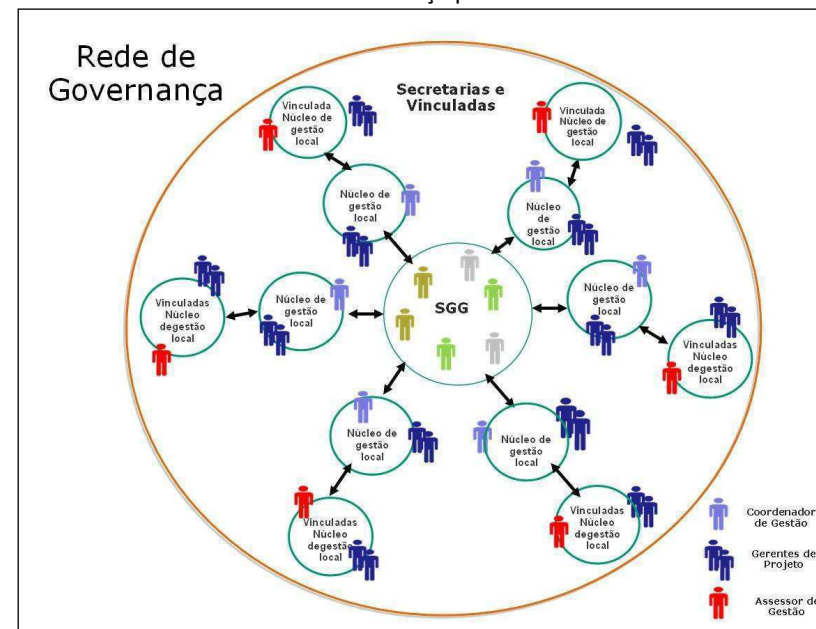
Rede de Governança

Secretarias e Vinculadas

Vinculada Núcleo de gestão local

Vinculada Núcleo de gestão local

Núcleo de gestão local

Núcleo de gestão local

SGG

Vinculadas Núcleo degestão local

Núcleo de gestão local

Núcleo de gestão local

Vinculadas Núcleo degestão local

Núcleo de gestão local

Núcleo de gestão local

Vinculadas Núcleo degestão local

Vinculadas Núcleo degestão local

Coordenador de Gestão

Gerentes de Projeto

Assessor de Gestão